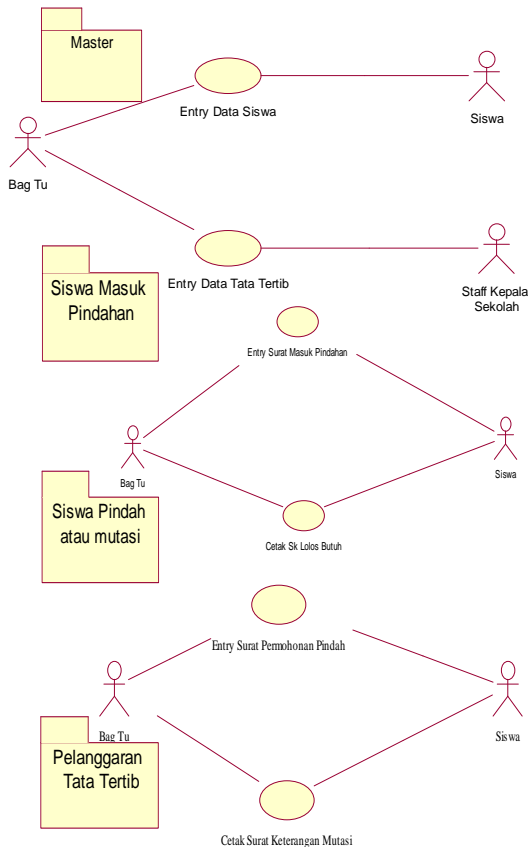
Master

Entry Data Siswa

Siswa

Bag Tu

Siswa Masuk Pindahan

Entry Data Tata Tertib

Staff Kepala Sekolah

Entry Surat Masuk Pindahan

Bag Tu

Siswa

Siswa Pindah atau mutasi

Cetak Sk Lolos Butuh

Entry Surat Permohonan Pindah

Bag Tu

Siswa

Pelanggaran Tata Tertib

Cetak Surat Keterangan Mutasi